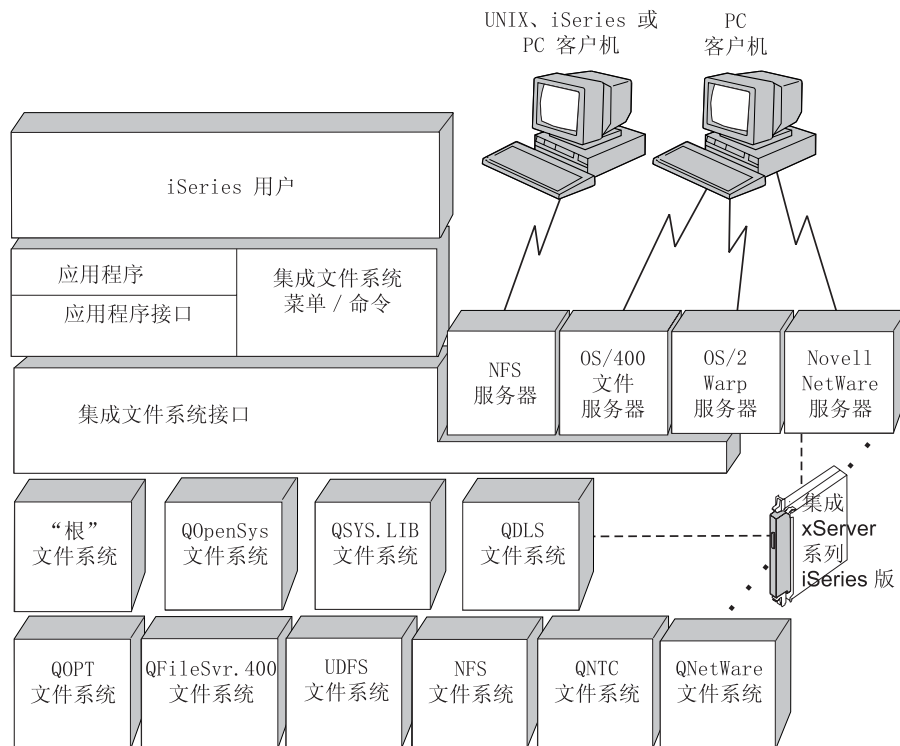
UNIX、iSeries 或 PC 客户机

PC 客户机

iSeries 用户

应用程序

应用程序接口

集成文件系统 菜单 / 命令

集成文件系统接口

NFS 服务器

OS/400 文件 服务器

OS/2 Warp 服务器

Novell NetWare 服务器

集成 xServer 系列 iSeries 版

“根” 文件系统

QOpenSys 文件系统

QSYS.LIB 文件系统

QDLS 文件系统

QOPT 文件系统

QFileSvr.400 文件系统

UDFS 文件系统

NFS 文件系统

QNTC 文件系统

QNetWare 文件系统